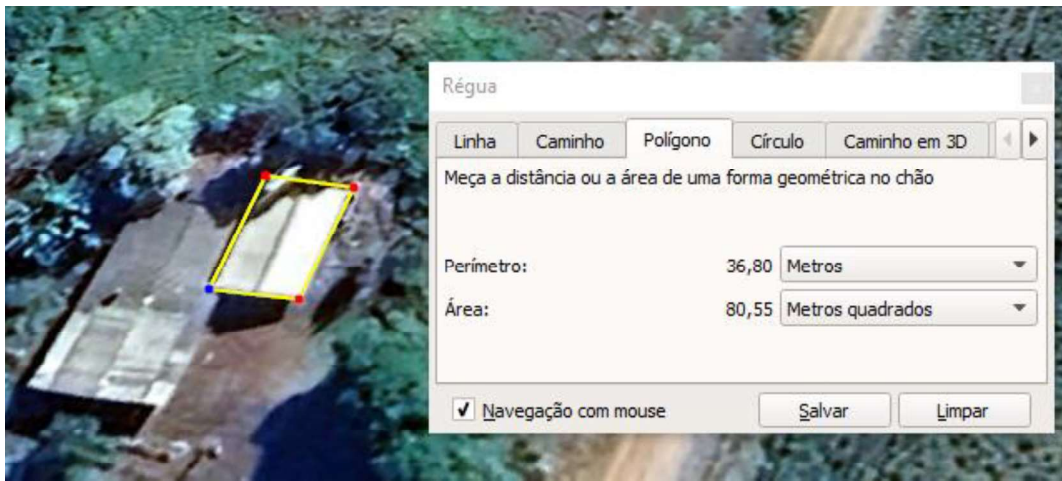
Régua

Linha | Caminho | Polígono | Círculo | Caminho em 3D

Meça a distância ou a área de uma forma geométrica no chão

Perímetro: 36,80 Metros

Área: 80,55 Metros quadrados

✓ Navegação com mouse

Salvar

Limpar